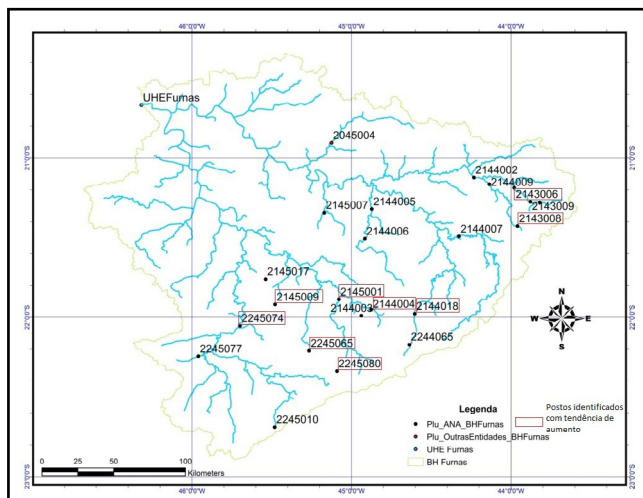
46°0'0"W
45°0'0"W
44°0'0"W
21°0'0"S
22°0'0"S
21°0'0"S
22°0'0"S
UHEFurnas
2045004
2144002
2144009
2143006
2143009
2143008
2145007
2144005
2144006
2144007
2145017
2145001
2145009
2144004
2144003
2144018
2245074
2245065
2244065
2245077
2245080
2245010
N
W
E
S
Legenda
Plu_ANA_BHFurnas
Plu_OutrasEntidades_BHFurnas
UHE Furnas
BH Furnas
Postos identificados com tendência de aumento
0 25 50 100 Kilometers
46°0'0"W
45°0'0"W
44°0'0"W